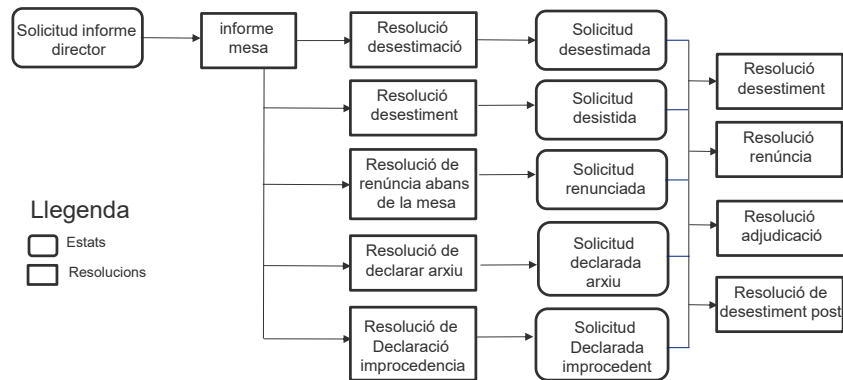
Solicitud informe director

informe mesa

Resolució desestimació

Solicitud desestimada

Resolució desestiment

Resolució desestiment

Solicitud desistida

Resolució renúncia

Resolució de renúncia abans de la mesa

Solicitud renunciada

Llegenda

Estats

Resolucions

Resolució adjudicació

Resolució de declarar arxiu

Solicitud declarada arxiu

Resolució de desestiment post

Resolució de Declaració improcedencia

Solicitud Declarada improcedent